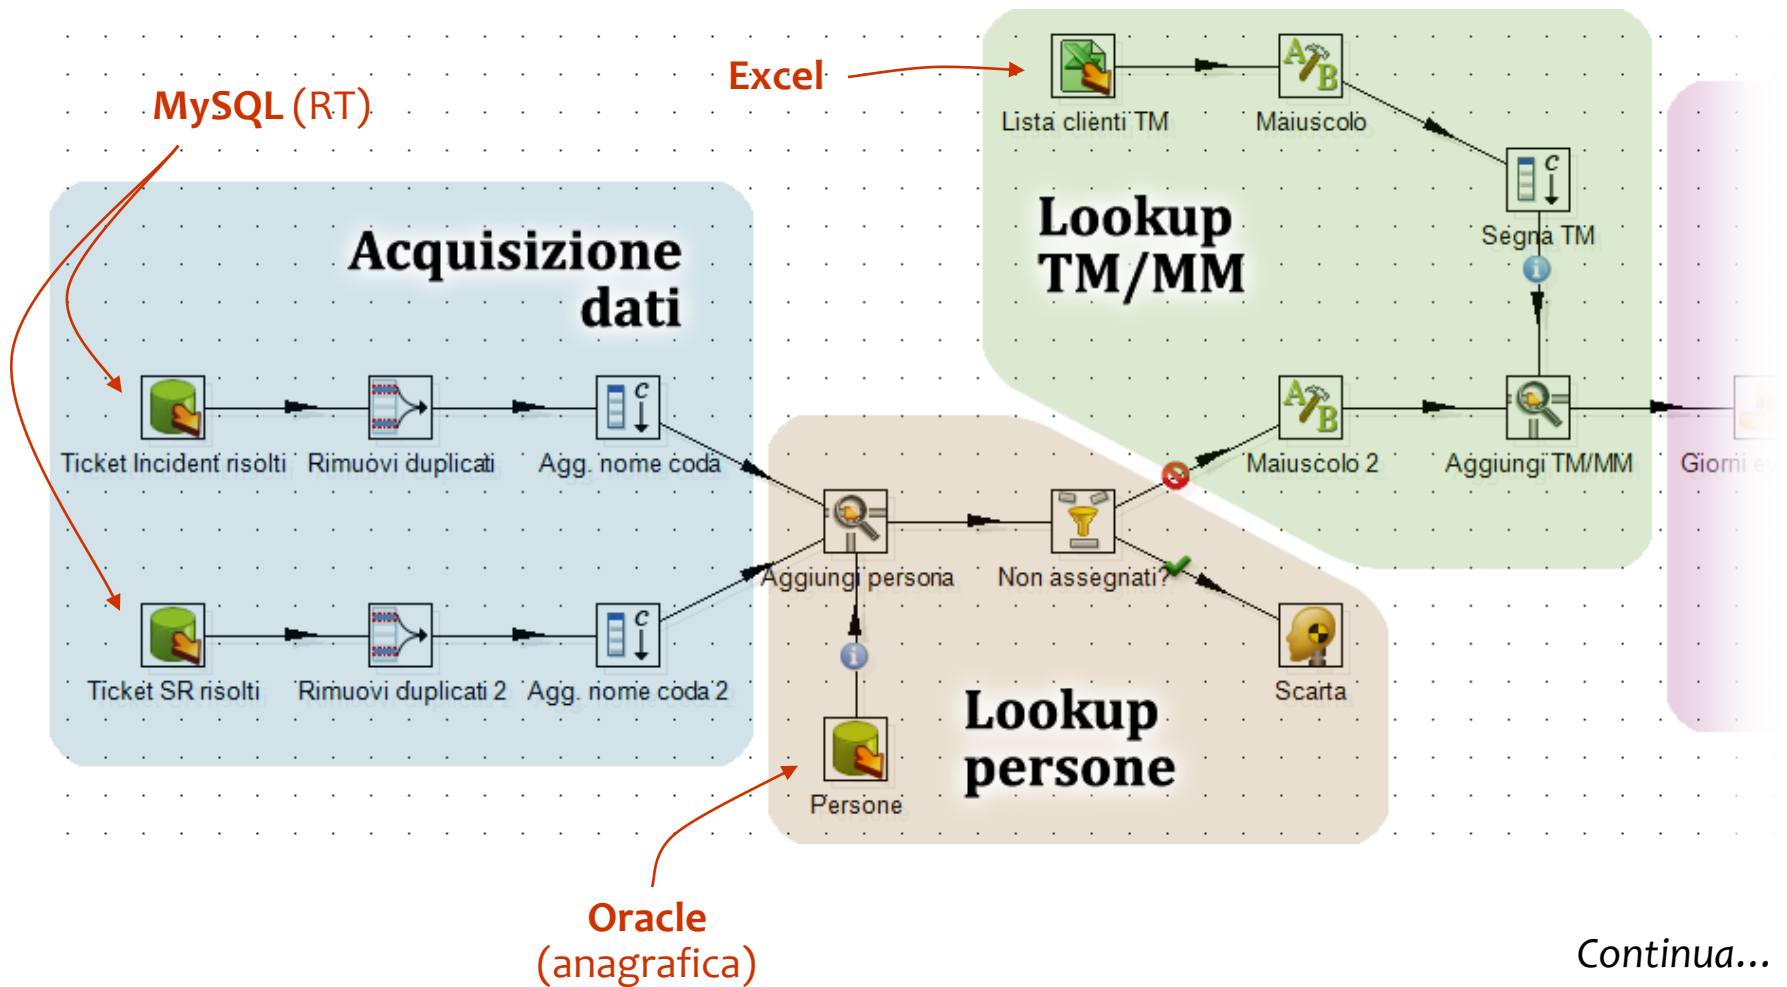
MySQL (RT)

Excel

Lista clienti TM

Maiuscolo

Acquisizione dati

Lookup TM/MM

Segna TM

Ticket Incident risolti

Rimuovi duplicati

Agg. nome coda

Maiuscolo 2

Aggiungi TM/MM

Giorni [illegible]

Aggiungi persona

Non assegnati?

Ticket SR risolti

Rimuovi duplicati 2

Agg. nome coda 2

Scarta

Lookup persone

Persone

Oracle (anagrafica)

Continua...